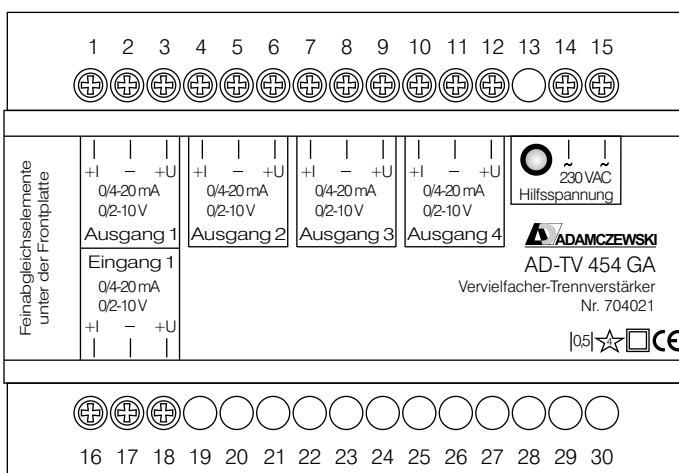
1 2 3 4 5 6 7 8 9 10 11 12 13 14 15

Feinabgleichselemente unter der Frontplatte

+I – +U
0/4-20 mA
0/2-10 V
Ausgang 1

+I – +U
0/4-20 mA
0/2-10 V
Ausgang 2

+I – +U
0/4-20 mA
0/2-10 V
Ausgang 3

+I – +U
0/4-20 mA
0/2-10 V
Ausgang 4

~ ~
230 VAC
Hilfsspannung

Eingang 1
0/4-20 mA
0/2-10 V
+I – +U

ADAMCZEWSKI
AD-TV 454 GA
Vervielfacher-Trennverstärker
Nr. 704021

|0,5| 4 CE

16 17 18 19 20 21 22 23 24 25 26 27 28 29 30